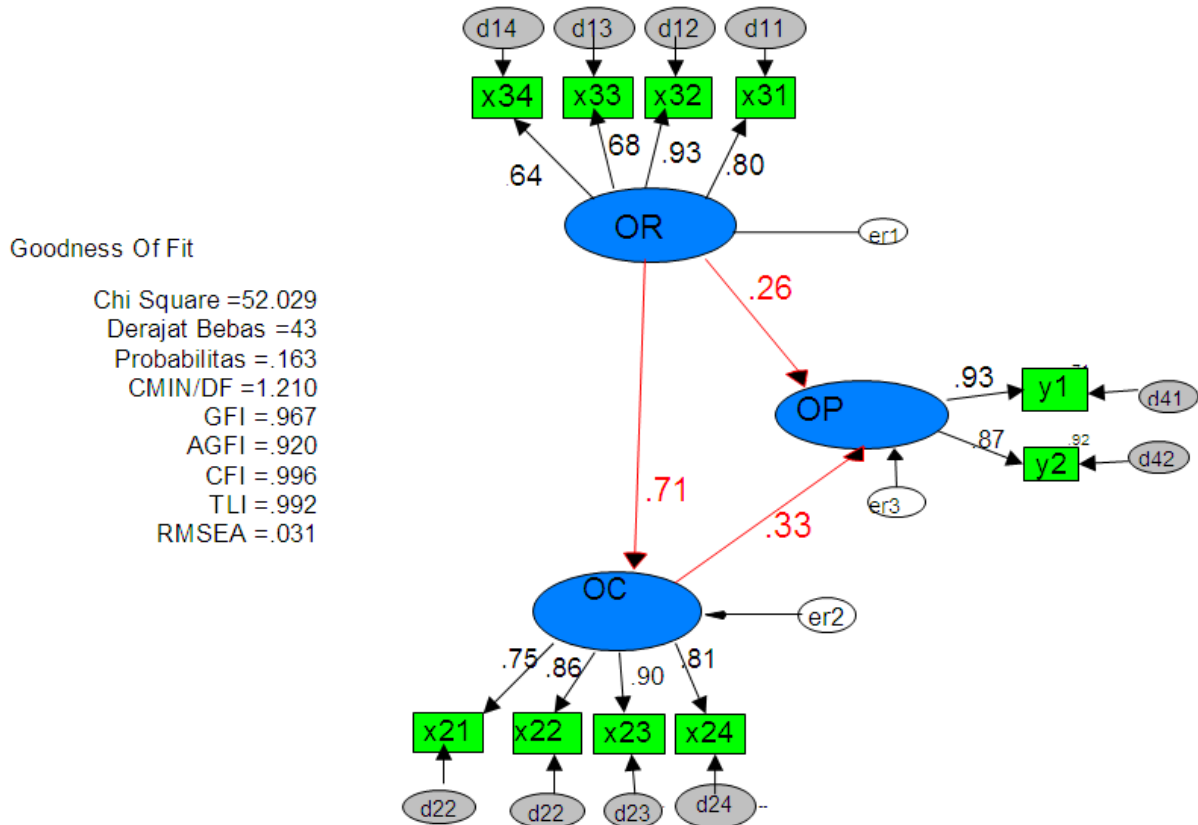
d14 d13 d12 d11

x34 x33 x32 x31

.64 68 .93 .80

OR

er1

Goodness Of Fit

Chi Square =52.029
Derajat Bebas =43
Probabilitas =.163
CMIN/DF =1.210
GFI =.967
AGFI =.920
CFI =.996
TLI =.992
RMSEA =.031

.26

.93 y1 d41

OP

.87 .92 y2 d42

er3

.71

.33

OC

er2

.75 .86 .90 .81

x21 x22 x23 x24

d22 d22 d23 d24